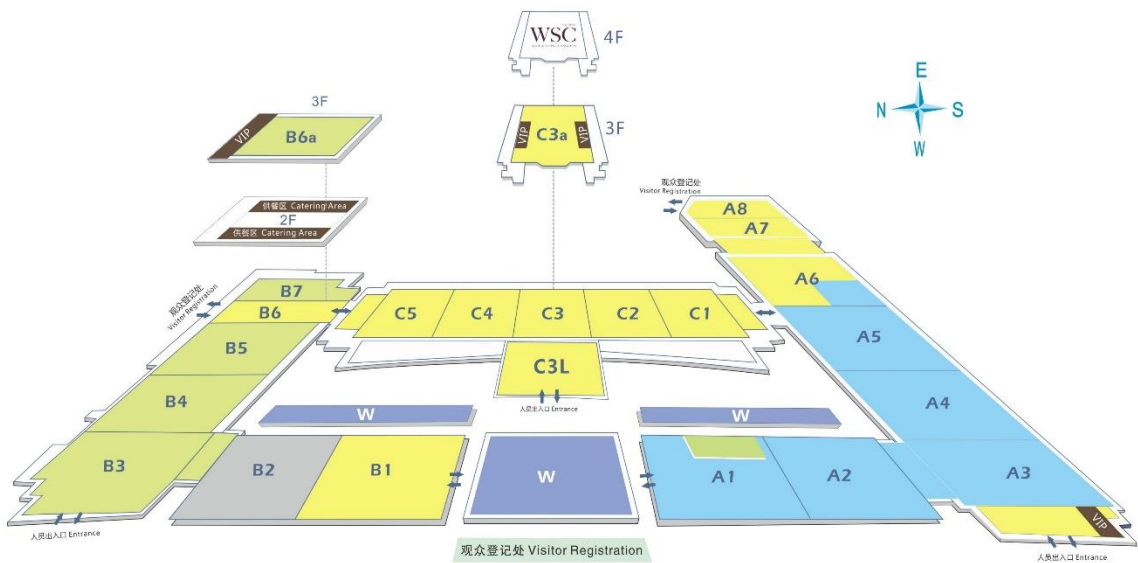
WSC
4F

3F
VIP
B6a

C3a
VIP
VIP
3F

E
N
S
W

观众登记处
Visitor Registration

供餐区 Catering Area
2F
供餐区 Catering Area

观众登记处
Visitor Registration

A8
A7
A6
A5
A4
A3
VIP

B7
B6
B5
B4
B3

C5
C4
C3
C2
C1

C3L
人员出入口 Entrance

W
W
W

B2
B1
A1
A2

人员出入口 Entrance
人员出入口 Entrance

观众登记处 Visitor Registration